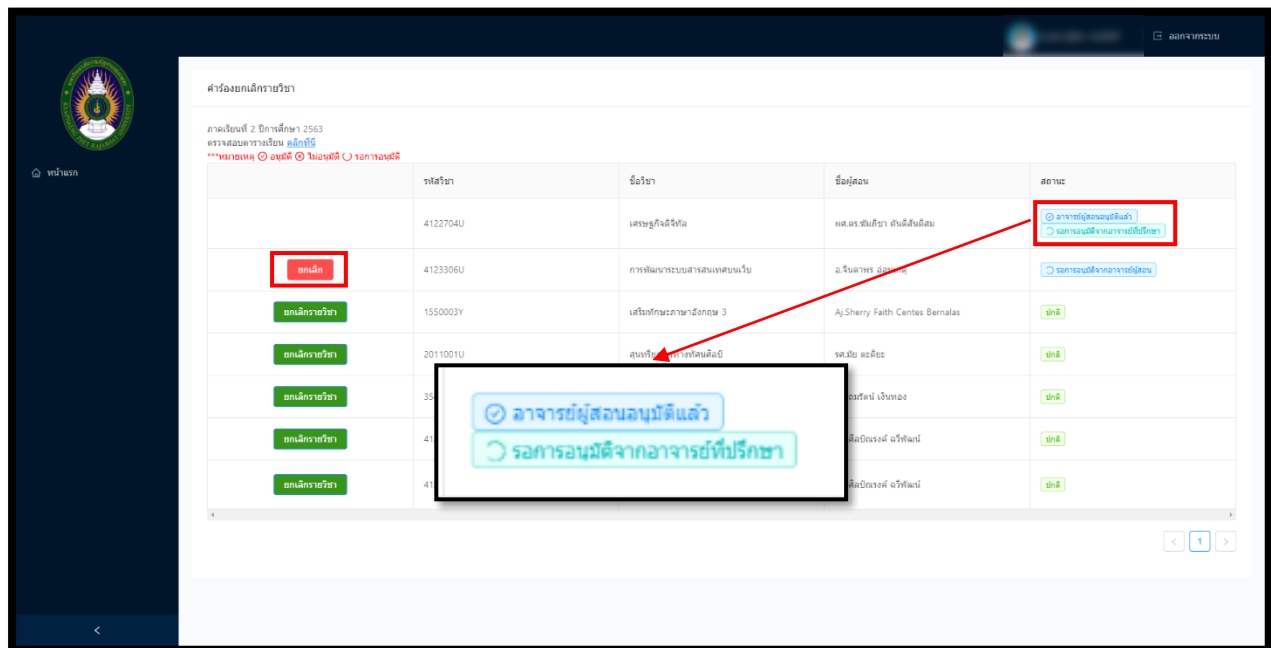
ออกจากระบบ

หน้าแรก

คำร้องยกเลิกรายวิชา

ภาคเรียนที่ 2 ปีการศึกษา 2563
ตรวจสอบตารางเรียน คลิกที่นี่
***หมายเหตุ อนุมัติ ไม่อนุมัติ รอการอนุมัติ

| | รหัสวิชา | ชื่อวิชา | ชื่อผู้สอน | สถานะ |
|---|---|---|---|---|
| | 4122704U | เศรษฐกิจดิจิทัล | ผศ.ดร.พิมภิชา ตันติสันติสม | อาจารย์ผู้สอนอนุมัติแล้ว รอการอนุมัติจากอาจารย์ที่ปรึกษา |
| ยกเลิก | 4123306U | การพัฒนาระบบสารสนเทศบนเว็บ | อ.จินดาพร อ่อนแก้ว | รอการอนุมัติจากอาจารย์ผู้สอน |
| ยกเลิกรายวิชา | 1550003Y | เสริมทักษะภาษาอังกฤษ 3 | Aj.Sherry Faith Centes Bernalas | ปกติ |
| ยกเลิกรายวิชา | 2011001U | สุนทรี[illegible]ทางทัศนศิลป์ | รศ.มัย ตะติยะ | ปกติ |
| ยกเลิกรายวิชา | 35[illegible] | | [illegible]ณรัตน์ เงินทอง | ปกติ |
| ยกเลิกรายวิชา | 41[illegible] | | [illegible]ติปัณเรงค์ ฉวีพัฒน์ | ปกติ |
| ยกเลิกรายวิชา | 41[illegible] | | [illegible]ติปัณเรงค์ ฉวีพัฒน์ | ปกติ |

อาจารย์ผู้สอนอนุมัติแล้ว
รอการอนุมัติจากอาจารย์ที่ปรึกษา

1